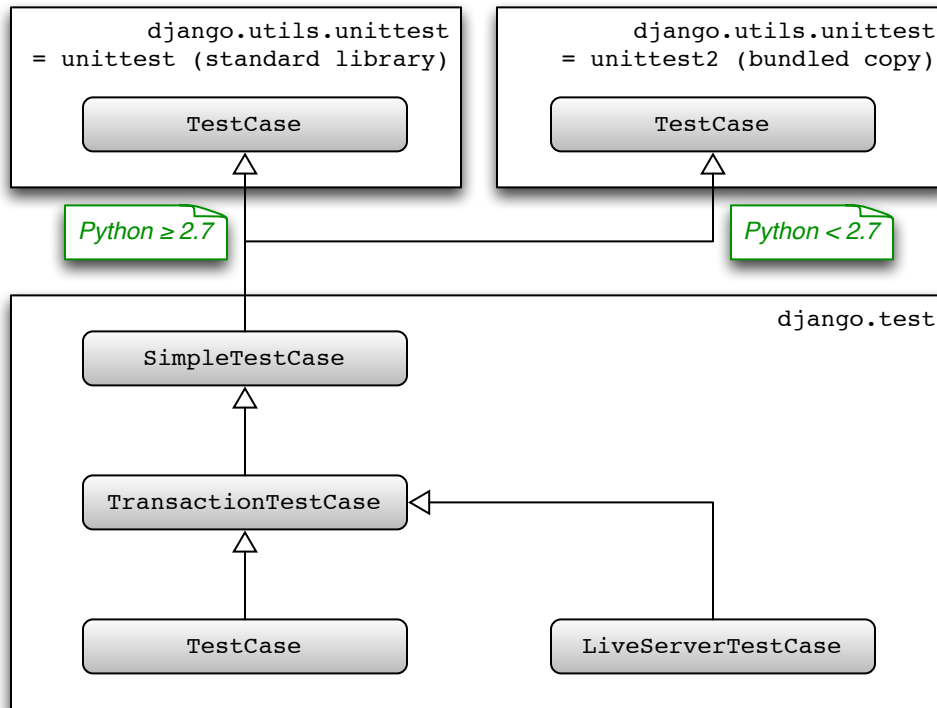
django.utils.unittest
= unittest (standard library)

TestCase

django.utils.unittest
= unittest2 (bundled copy)

TestCase

Python $\geq$ 2.7

Python < 2.7

django.test

SimpleTestCase

TransactionTestCase

TestCase

LiveServerTestCase